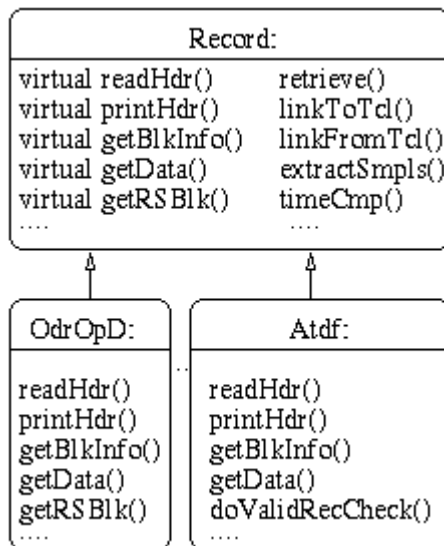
Record:

virtual readHdr()
virtual printHdr()
virtual getBlkInfo()
virtual getData()
virtual getRSBlk()
....

retrieve()
linkToTcl()
linkFromTcl()
extractSmpls()
timeCmp()
....

OdrOpD:

readHdr()
printHdr()
getBlkInfo()
getData()
getRSBlk()
....

...

Atdf:

readHdr()
printHdr()
getBlkInfo()
getData()
doValidRecCheck()
....